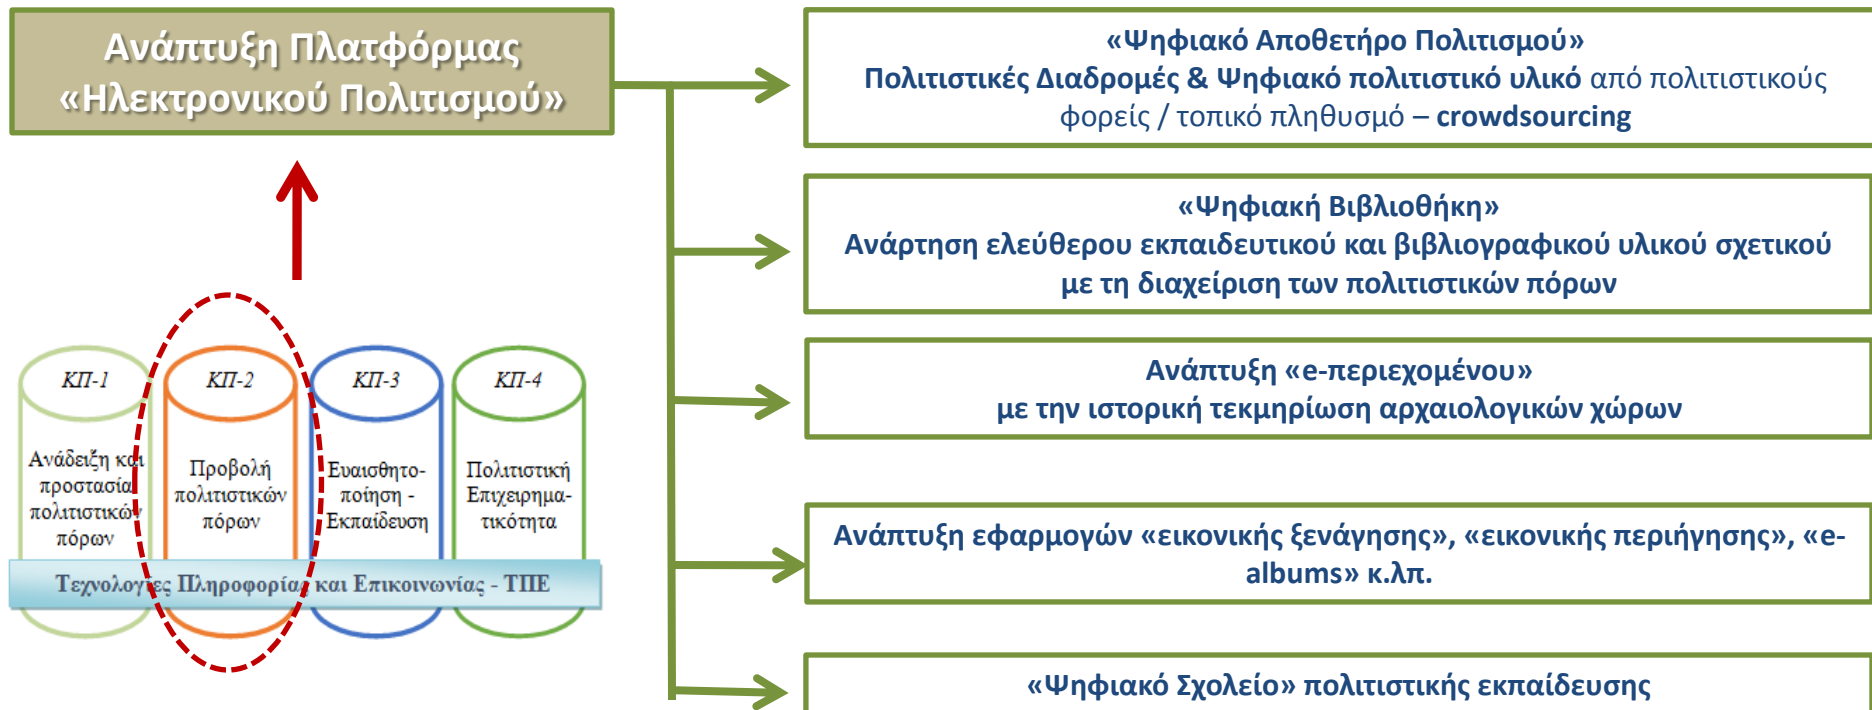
Ανάπτυξη Πλατφόρμας «Ηλεκτρονικού Πολιτισμού»

ΚΠ-1

Ανάδειξη και προστασία πολιτιστικών πόρων

ΚΠ-2

Προβολή πολιτιστικών πόρων

ΚΠ-3

Ευαισθητοποίηση - Εκπαίδευση

ΚΠ-4

Πολιτιστική Επιχειρηματικότητα

Τεχνολογίες Πληροφορίας και Επικοινωνίας - ΤΠΕ

«Ψηφιακό Αποθετήρο Πολιτισμού»
Πολιτιστικές Διαδρομές & Ψηφιακό πολιτιστικό υλικό από πολιτιστικούς φορείς / τοπικό πληθυσμό – crowdsourcing

«Ψηφιακή Βιβλιοθήκη»
Ανάρτηση ελεύθερου εκπαιδευτικού και βιβλιογραφικού υλικού σχετικού με τη διαχείριση των πολιτιστικών πόρων

Ανάπτυξη «e-περιεχομένου»
με την ιστορική τεκμηρίωση αρχαιολογικών χώρων

Ανάπτυξη εφαρμογών «εικονικής ξενάγησης», «εικονικής περιήγησης», «e-albums» κ.λπ.

«Ψηφιακό Σχολείο» πολιτιστικής εκπαίδευσης